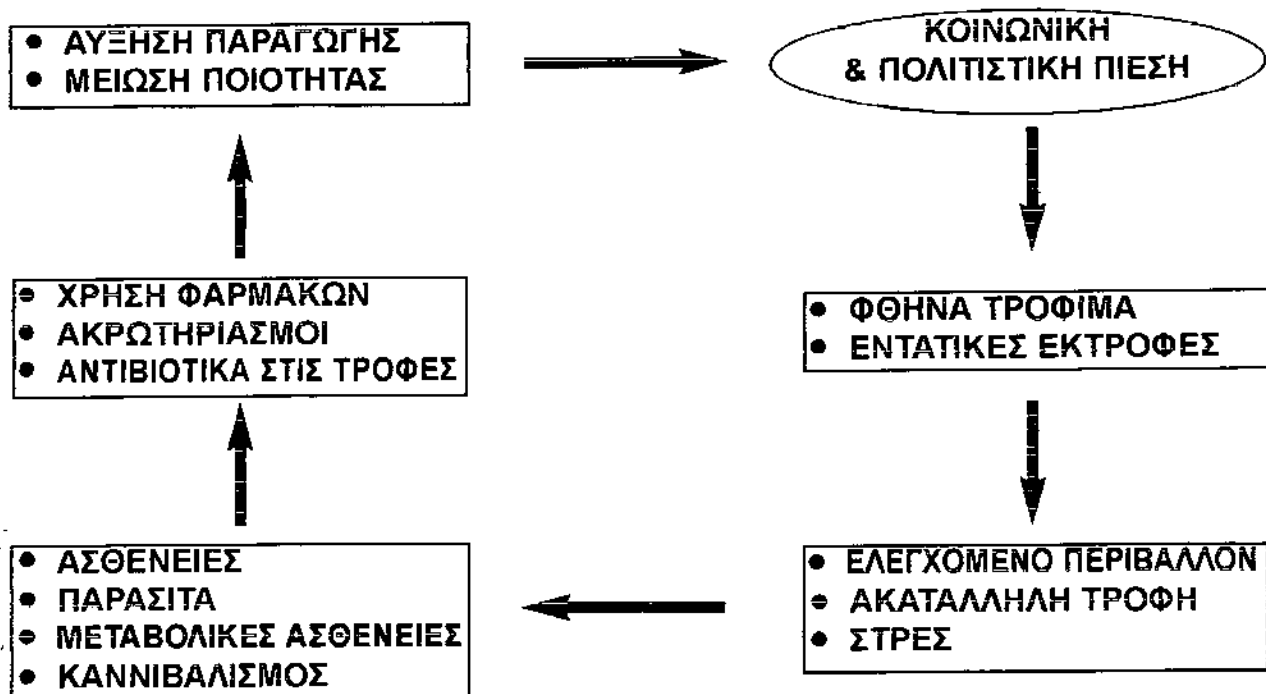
• ΑΥΞΗΣΗ ΠΑΡΑΓΩΓΗΣ
• ΜΕΙΩΣΗ ΠΟΙΟΤΗΤΑΣ

ΚΟΙΝΩΝΙΚΗ & ΠΟΛΙΤΙΣΤΙΚΗ ΠΙΕΣΗ

• ΧΡΗΣΗ ΦΑΡΜΑΚΩΝ
• ΑΚΡΩΤΗΡΙΑΣΜΟΙ
• ΑΝΤΙΒΙΟΤΙΚΑ ΣΤΙΣ ΤΡΟΦΕΣ

• ΦΘΗΝΑ ΤΡΟΦΙΜΑ
• ΕΝΤΑΤΙΚΕΣ ΕΚΤΡΟΦΕΣ

• ΑΣΘΕΝΕΙΕΣ
• ΠΑΡΑΣΙΤΑ
• ΜΕΤΑΒΟΛΙΚΕΣ ΑΣΘΕΝΕΙΕΣ
• ΚΑΝΝΙΒΑΛΙΣΜΟΣ

• ΕΛΕΓΧΟΜΕΝΟ ΠΕΡΙΒΑΛΛΟΝ
• ΑΚΑΤΑΛΛΗΛΗ ΤΡΟΦΗ
• ΣΤΡΕΣ